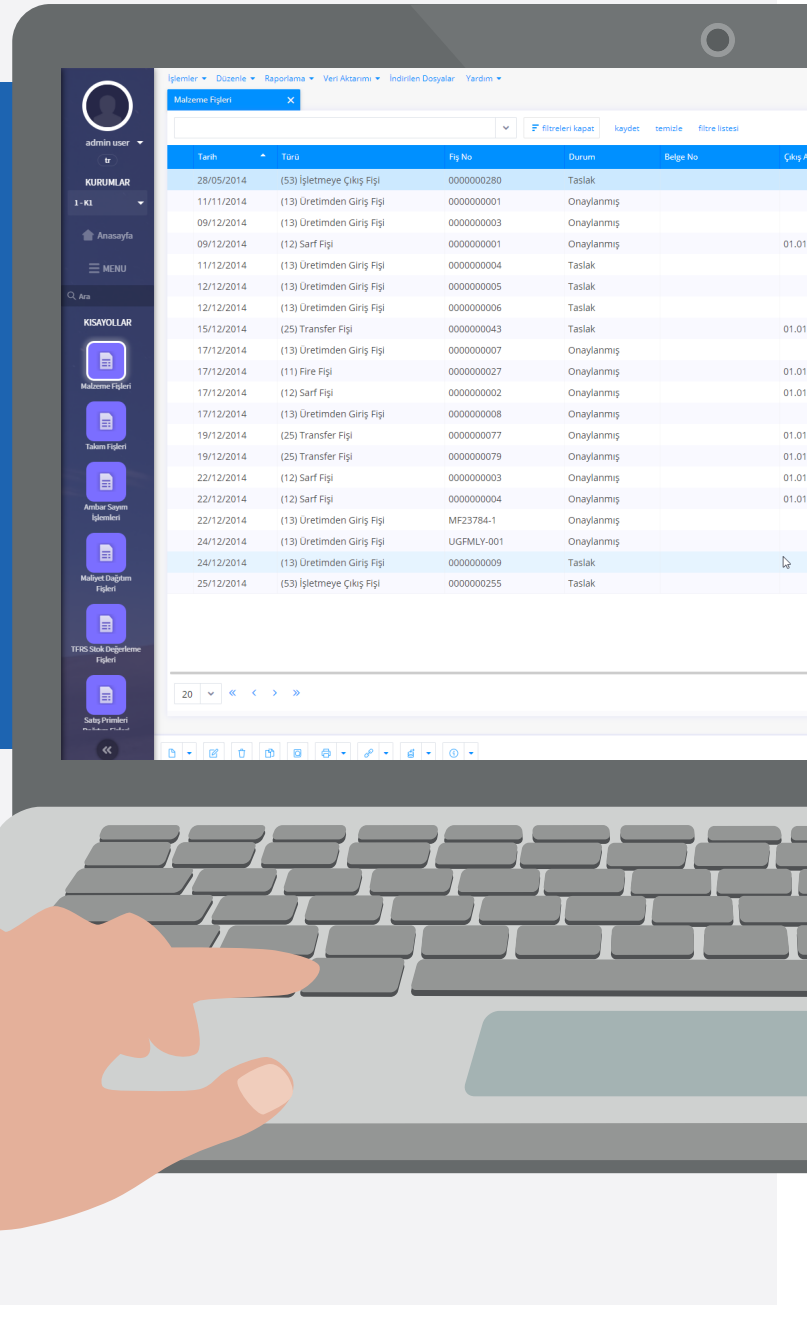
admin user
tr
KURUMLAR
1 - K1
Anasayfa
MENU
Ara
KISAYOLLAR
Malzeme Fişleri
Takım Fişleri
Ambar Sayım İşlemleri
Maliyet Dağıtım Fişleri
TFRS Stok Değerleme Fişleri
Satış Primleri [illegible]

İşlemler Düzenle Raporlama Veri Aktarımı İndirilen Dosyalar Yardım
Malzeme Fişleri

filtreleri kapat kaydet temizle filtre listesi

| Tarih | Türü | Fiş No | Durum | Belge No | Çıkış A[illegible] |
|---|---|---|---|---|---|
| 28/05/2014 | (53) İşletmeye Çıkış Fişi | 0000000280 | Taslak | | |
| 11/11/2014 | (13) Üretimden Giriş Fişi | 0000000001 | Onaylanmış | | |
| 09/12/2014 | (13) Üretimden Giriş Fişi | 0000000003 | Onaylanmış | | |
| 09/12/2014 | (12) Sarf Fişi | 0000000001 | Onaylanmış | | 01.01 |
| 11/12/2014 | (13) Üretimden Giriş Fişi | 0000000004 | Taslak | | |
| 12/12/2014 | (13) Üretimden Giriş Fişi | 0000000005 | Taslak | | |
| 12/12/2014 | (13) Üretimden Giriş Fişi | 0000000006 | Taslak | | |
| 15/12/2014 | (25) Transfer Fişi | 0000000043 | Taslak | | 01.01 |
| 17/12/2014 | (13) Üretimden Giriş Fişi | 0000000007 | Onaylanmış | | |
| 17/12/2014 | (11) Fire Fişi | 0000000027 | Onaylanmış | | 01.01 |
| 17/12/2014 | (12) Sarf Fişi | 0000000002 | Onaylanmış | | 01.01 |
| 17/12/2014 | (13) Üretimden Giriş Fişi | 0000000008 | Onaylanmış | | |
| 19/12/2014 | (25) Transfer Fişi | 0000000077 | Onaylanmış | | 01.01 |
| 19/12/2014 | (25) Transfer Fişi | 0000000079 | Onaylanmış | | 01.01 |
| 22/12/2014 | (12) Sarf Fişi | 0000000003 | Onaylanmış | | 01.01 |
| 22/12/2014 | (12) Sarf Fişi | 0000000004 | Onaylanmış | | 01.01 |
| 22/12/2014 | (13) Üretimden Giriş Fişi | MF23784-1 | Onaylanmış | | |
| 24/12/2014 | (13) Üretimden Giriş Fişi | UGFMLY-001 | Onaylanmış | | |
| 24/12/2014 | (13) Üretimden Giriş Fişi | 0000000009 | Taslak | | |
| 25/12/2014 | (53) İşletmeye Çıkış Fişi | 0000000255 | Taslak | | |

20 « ‹ › »